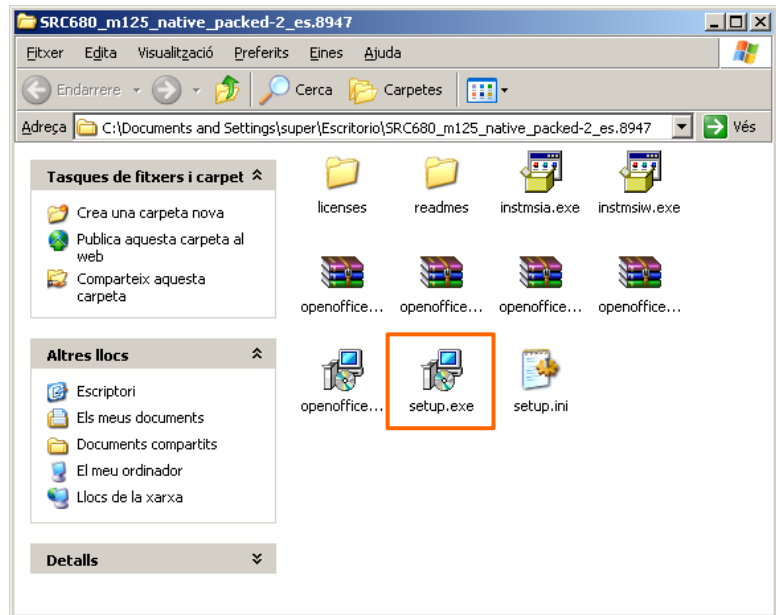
SRC680_m125_native_packed-2_es.8947

Fitxer Edita Visualització Preferits Eines Ajuda

Endarrere Cerca Carpetes

Adreça C:\Documents and Settings\super\Escritorio\SRC680_m125_native_packed-2_es.8947 Vés

Tasques de fitxers i carpet

Crea una carpeta nova

Publica aquesta carpeta al web

Comparteix aquesta carpeta

Altres llocs

Escriptori

Els meus documents

Documents compartits

El meu ordinador

Llocs de la xarxa

Detalls

licenses
readmes
instmsia.exe
instmsiw.exe
openoffice...
openoffice...
openoffice...
openoffice...
openoffice...
setup.exe
setup.ini